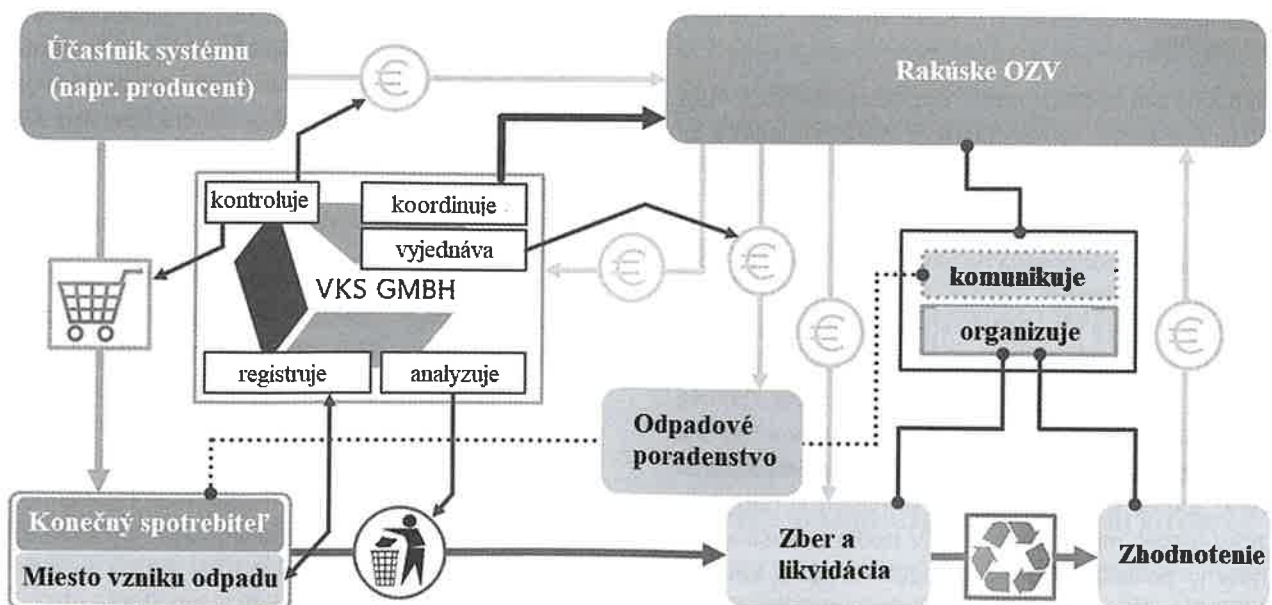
Účastník systému (napr. producent)

€

Rakúske OZV

kontroluje

koordinuje

vyjednáva

VKS GMBH

€

€

komunikuje

organizuje

€

€

registruje

analyzuje

Odpadové poradenstvo

Konečný spotrebiteľ

Miesto vzniku odpadu

Zber a likvidácia

Zhodnotenie